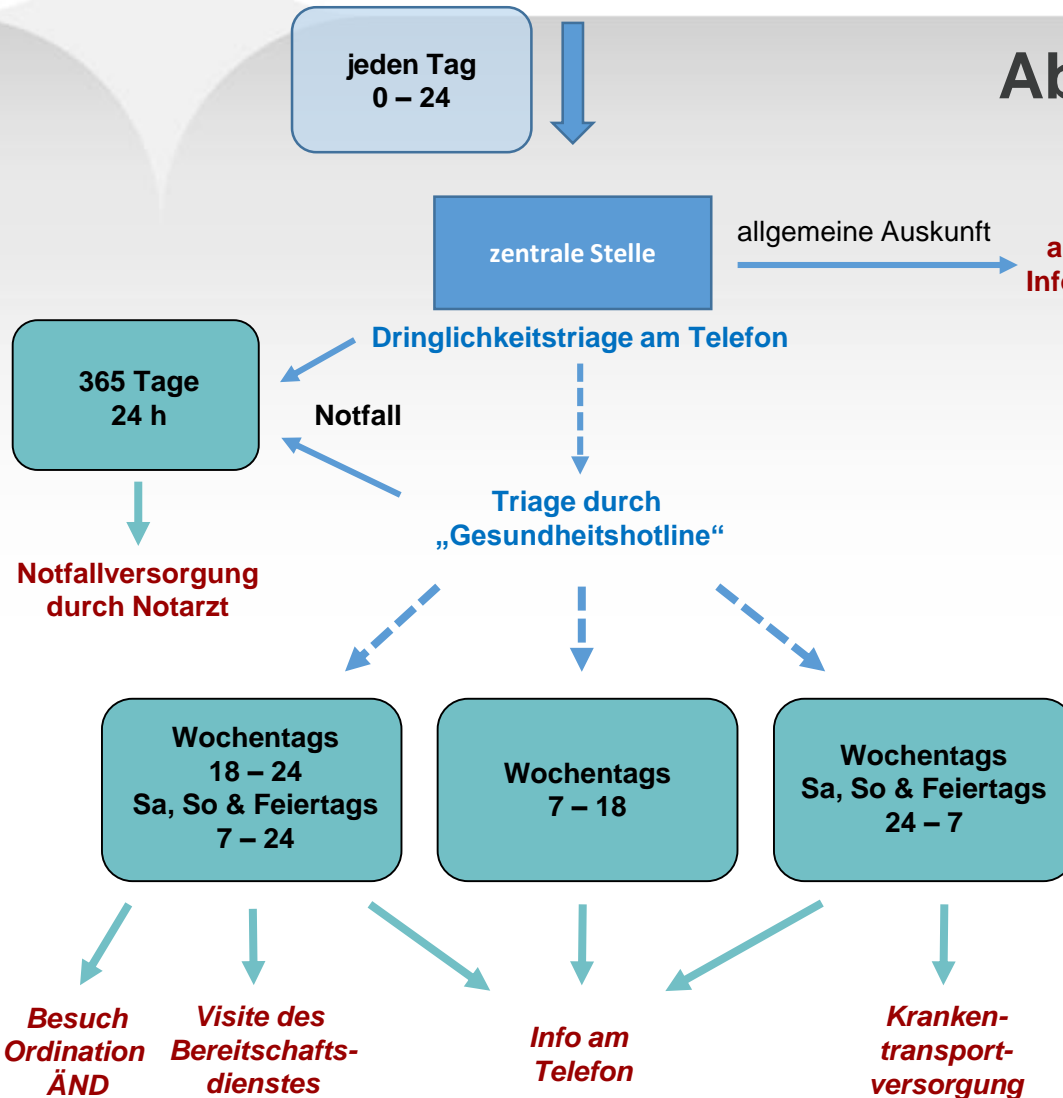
jeden Tag
0 – 24

Ab

zentrale Stelle

allgemeine Auskunft

a
Inf

Dringlichkeitstriage am Telefon

365 Tage
24 h

Notfall

Notfallversorgung durch Notarzt

Triage durch „Gesundheitshotline“

Wochentags
18 – 24
Sa, So & Feiertags
7 – 24

Wochentags
7 – 18

Wochentags
Sa, So & Feiertags
24 – 7

Besuch Ordination ÄND

Visite des Bereitschaftsdienstes

Info am Telefon

Krankentransportversorgung